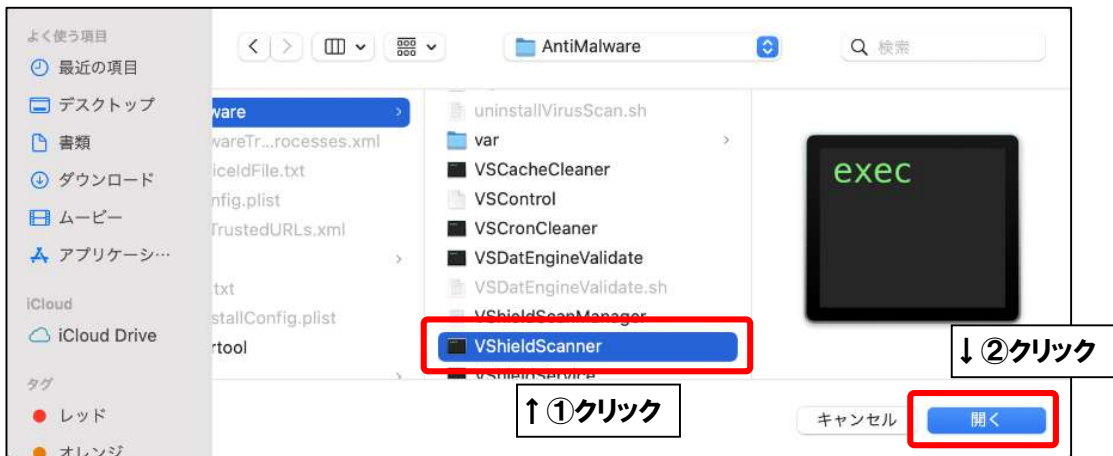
よく使う項目
最近の項目
デスクトップ
書類
ダウンロード
ムービー
アプリケーシ…
iCloud
iCloud Drive
タグ
レッド
オレンジ

AntiMalware
検索

ware
wareTr...rocesses.xml
iceIdFile.txt
nfig.plist
TrustedURLs.xml
txt
stallConfig.plist
rtool

uninstallVirusScan.sh
var
VSCacheCleaner
VSControl
VSCronCleaner
VSDatEngineValidate
VSDatEngineValidate.sh
VShieldScanManager
VShieldScanner
VShieldService

exec

↓②クリック
↑①クリック

キャンセル
開く